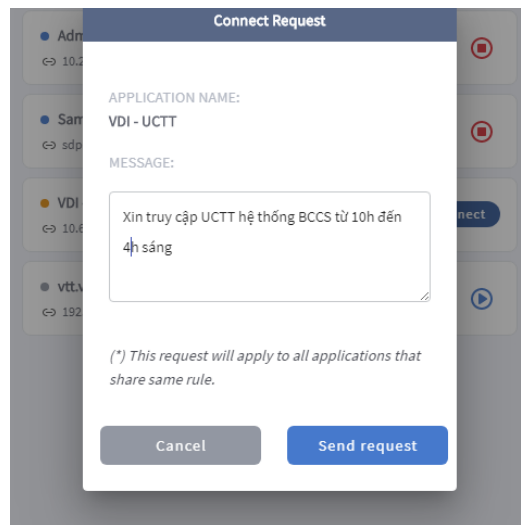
Connect Request

Adm
10.2

Sam
sdp

VDI
10.6

vtt.v
192

APPLICATION NAME:
VDI - UCTT

MESSAGE:

Xin truy cập UCTT hệ thống BCCS từ 10h đến 4h sáng

nect

(*) This request will apply to all applications that share same rule.

Cancel
Send request